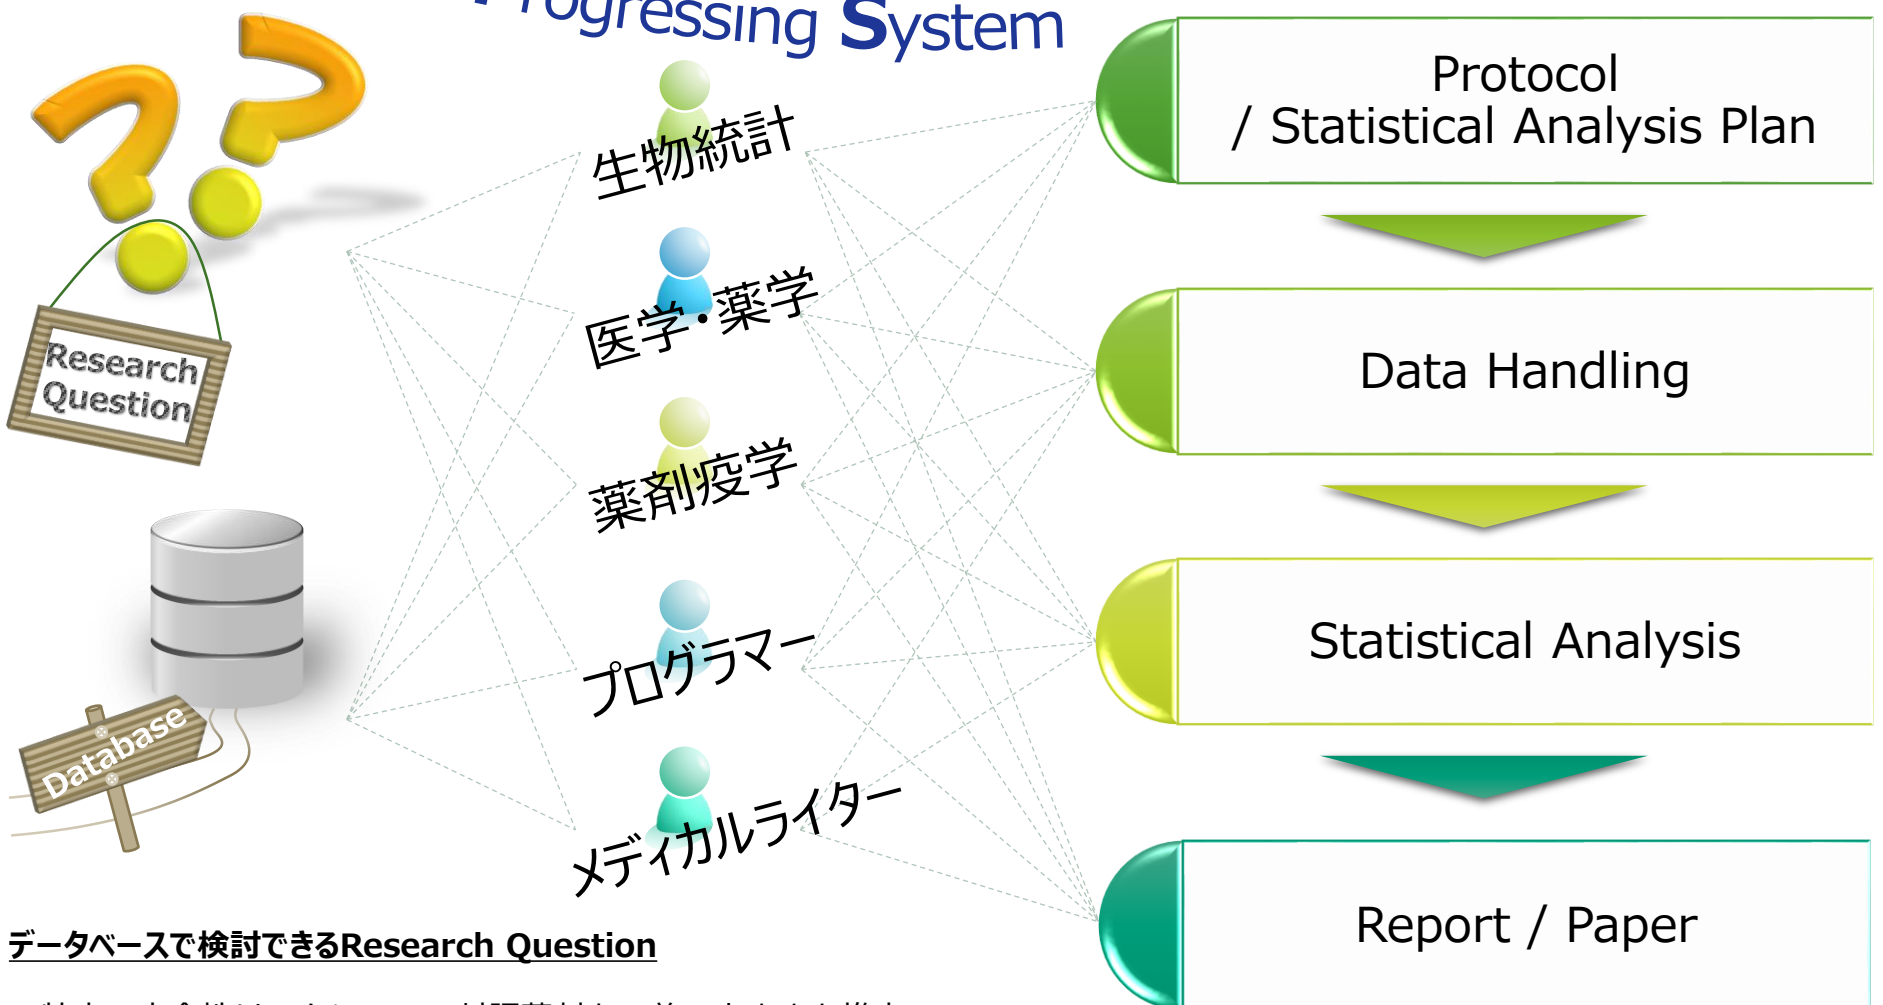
Progressing System

Research Question

Database

生物統計

医学・薬学

薬剤疫学

プログラマー

メディカルライター

Protocol / Statistical Analysis Plan

Data Handling

Statistical Analysis

Report / Paper

データベースで検討できるResearch Question

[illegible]